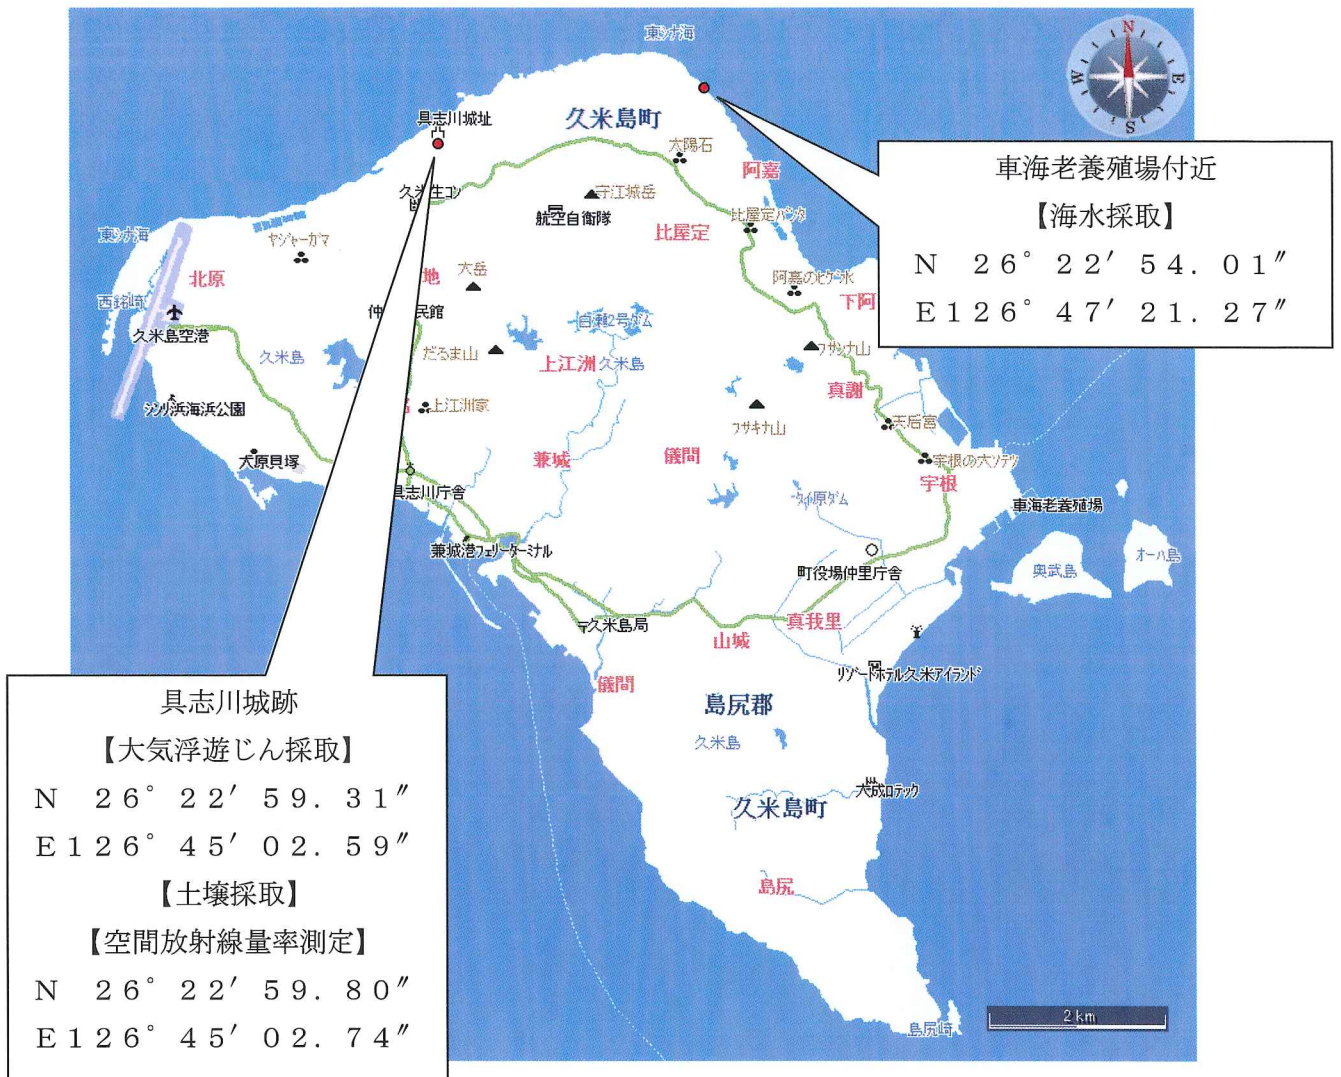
東シナ海

N
E
S
W

車海老養殖場付近
【海水採取】
N　２６°２２′５４．０１″
E１２６°４７′２１．２７″

具志川城址
久米島町
太陽石
阿嘉
宇江城岳
航空自衛隊
比屋定
比屋定バンタ
東シナ海
ヤジャーガマ
大岳
北原
西銘崎
久米島空港
久米島
地
民館
白瀬2号ダム
阿嘉のヒゲ水
下阿
だるま山
上江洲
久米島
フサシ山
シンリ浜海浜公園
上江洲家
真謝
天后宮
大原貝塚
兼城
儀間
フサキナ山
宇根の大ソテツ
宇根
具志川庁舎
カイ原ダム
車海老養殖場
兼城港フェリーターミナル
町役場仲里庁舎
奥武島
オーハ島
久米島局
真我里
山城
リゾートホテル久米アイランド
儀間
島尻郡
久米島
大成ロテック
久米島町
島尻
2 km
島尻崎

具志川城跡
【大気浮遊じん採取】
N　２６°２２′５９．３１″
E１２６°４５′０２．５９″
【土壌採取】
【空間放射線量率測定】
N　２６°２２′５９．８０″
E１２６°４５′０２．７４″